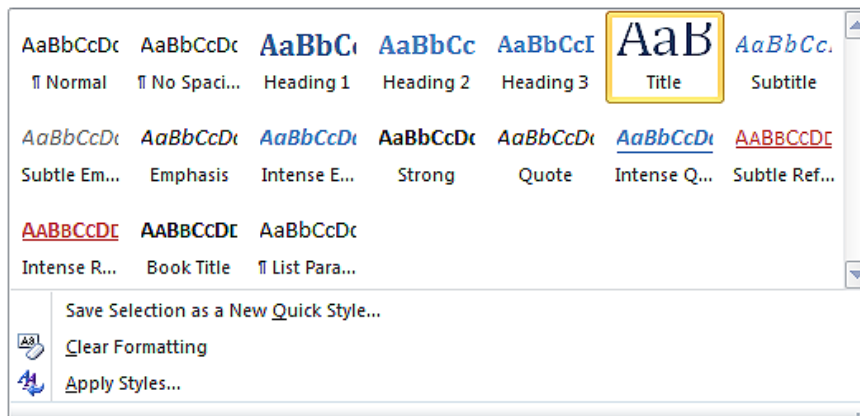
AaBbCcDc
¶ Normal

AaBbCcDc
¶ No Spaci...

AaBbC
Heading 1

AaBbCc
Heading 2

AaBbCcI
Heading 3

AaB
Title

AaBbCc.
Subtitle

AaBbCcDc
Subtle Em...

AaBbCcDc
Emphasis

AaBbCcDc
Intense E...

AaBbCcDc
Strong

AaBbCcDc
Quote

AaBbCcDc
Intense Q...

AABBCCDD
Subtle Ref...

AABBCCDD
Intense R...

AABBCCDD
Book Title

AaBbCcDc
¶ List Para...

Save Selection as a New Quick Style...

Clear Formatting

Apply Styles...